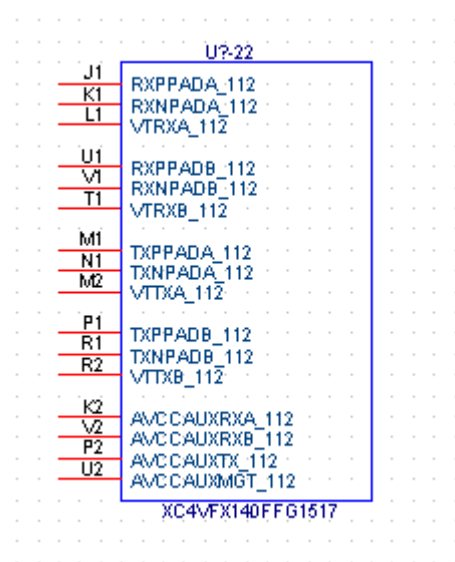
U?-22

J1 RXPPADA_112
K1 RXNPADA_112
L1 VTRXA_112

U1 RXPPADB_112
V1 RXNPADB_112
T1 VTRXB_112

M1 TXPPADA_112
N1 TXNPADA_112
M2 VTTXA_112

P1 TXPPADB_112
R1 TXNPADB_112
R2 VTTXB_112

K2 AVCCAUXRXA_112
V2 AVCCAUXRXB_112
P2 AVCCAUXTX_112
U2 AVCCAUXMGT_112

XC4VFX140FFG1517